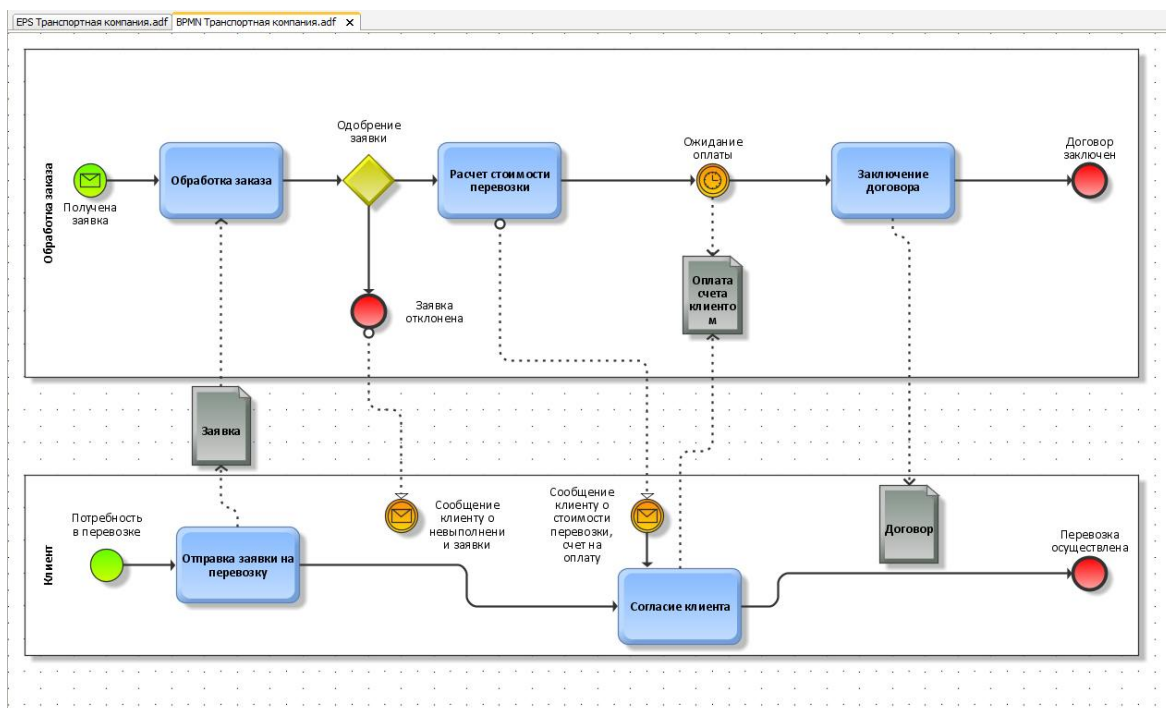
EPS Транспортная компания.adf | BPMN Транспортная компания.adf ✕

Обработка заказа

Получена заявка

Обработка заказа

Одобрение заявки

Расчет стоимости перевозки

Ожидание оплаты

Заключение договора

Договор заключен

Заявка отклонена

Оплата счета клиентом

Заявка

Клиент

Потребность в перевозке

Отправка заявки на перевозку

Сообщение клиенту о невыполнени и заявки

Сообщение клиенту о стоимости перевозки, счет на оплату

Согласие клиента

Договор

Перевозка осуществлена